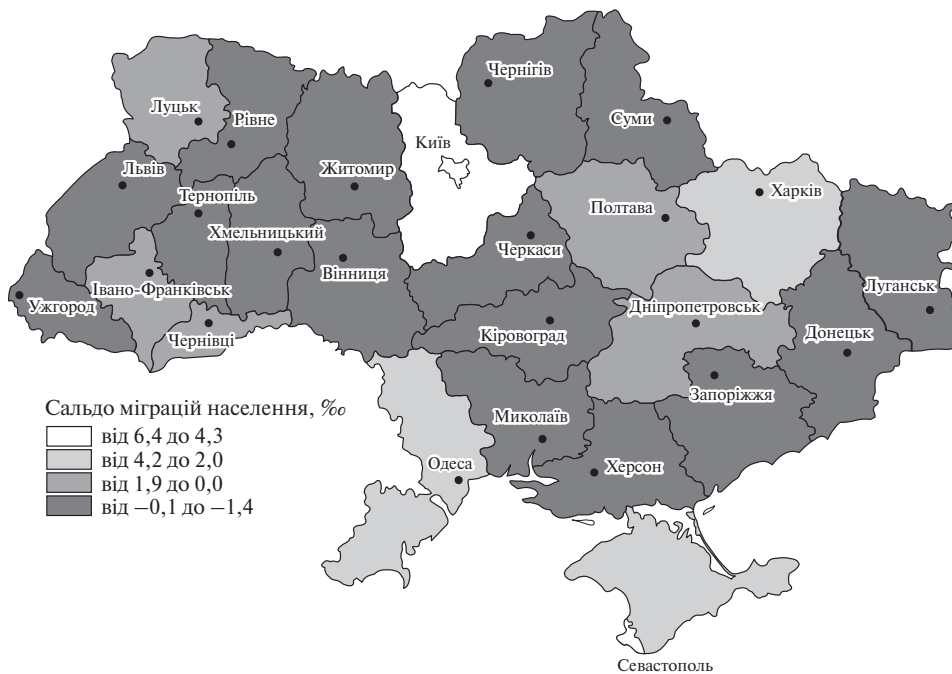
Чернігів
Луцьк
Рівне
Суми
Київ
Житомир
Львів
Тернопіль
Харків
Полтава
Хмельницький
Черкаси
Вінниця
Луганськ
Ужгород
Івано-Франківськ
Дніпропетровськ
Кіровоград
Чернівці
Донецьк
Запоріжжя
Сальдо міграцій населення, ‰
від 6,4 до 4,3
від 4,2 до 2,0
від 1,9 до 0,0
від –0,1 до –1,4
Миколаїв
Одеса
Херсон
Севастополь